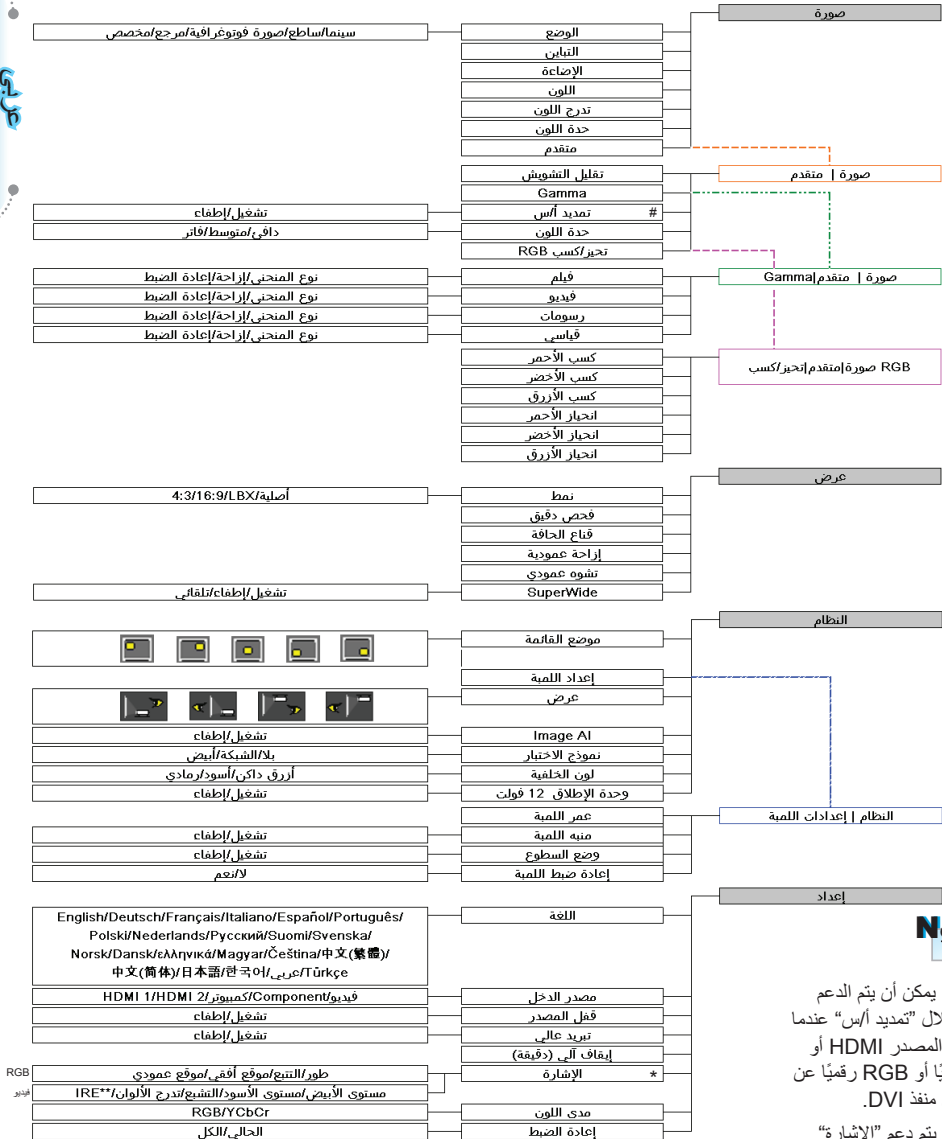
عربي

صورة
الوضع | سينما/ساطع/صورة فوتوغرافية/مرجع/مخصص
التباين
الإضاءة
اللون
تدرج اللون
حدة اللون
متقدم

صورة | متقدم
تقليل التشويش
Gamma
# تمديد أ/س | تشغيل/إطفاء
حدة اللون | دافئ/متوسط/فاتر
تحيز/كسب RGB

صورة | متقدم|Gamma
فيلم | نوع المنحنى/إزاحة/إعادة الضبط
فيديو | نوع المنحنى/إزاحة/إعادة الضبط
رسومات | نوع المنحنى/إزاحة/إعادة الضبط
قياسي | نوع المنحنى/إزاحة/إعادة الضبط

RGB صورة|متقدم|تحيز/كسب
كسب الأحمر
كسب الأخضر
كسب الأزرق
انحياز الأحمر
انحياز الأخضر
انحياز الأزرق

عرض
نمط | 4:3/16:9/LBX/أصلية
فحص دقيق
قناع الحافة
إزاحة عمودية
تشوه عمودي
SuperWide | تشغيل/إطفاء/تلقائي

النظام
موضع القائمة
إعداد اللمبة
عرض
Image AI | تشغيل/إطفاء
نموذج الاختبار | بلا/الشبكة/أبيض
لون الخلفية | أزرق داكن/أسود/رمادي
وحدة الإطلاق 12 فولت | تشغيل/إطفاء

النظام | إعدادات اللمبة
عمر اللمبة
منبه اللمبة | تشغيل/إطفاء
وضع السطوع | تشغيل/إطفاء
إعادة ضبط اللمبة | لا/نعم

إعداد
اللغة | English/Deutsch/Français/Italiano/Español/Português/ Polski/Nederlands/Русский/Suomi/Svenska/ Norsk/Dansk/ελληνικά/Magyar/Čeština/中文(繁體)/ 中文(简体)/日本語/한국어/عربي/Türkçe
مصدر الدخل | HDMI 1/HDMI 2/Component/كمبيوتر/فيديو
قفل المصدر | تشغيل/إطفاء
تبريد عالٍ | تشغيل/إطفاء
إيقاف آلي (دقيقة)
* الإشارة | RGB طور/التتبع/موقع أفقي/موقع عمودي
فيديو مستوى الأبيض/مستوى الأسود/التشبع/تدرج الألوان/IRE**
مدى اللون | RGB/YCbCr
إعادة الضبط | الحالي/الكل

N

يمكن أن يتم الدعم لال "تمديد أ/س" عندما المصدر HDMI أو يًا أو RGB رقميًا عن منفذ DVI.

يتم دعم "الإشارة"